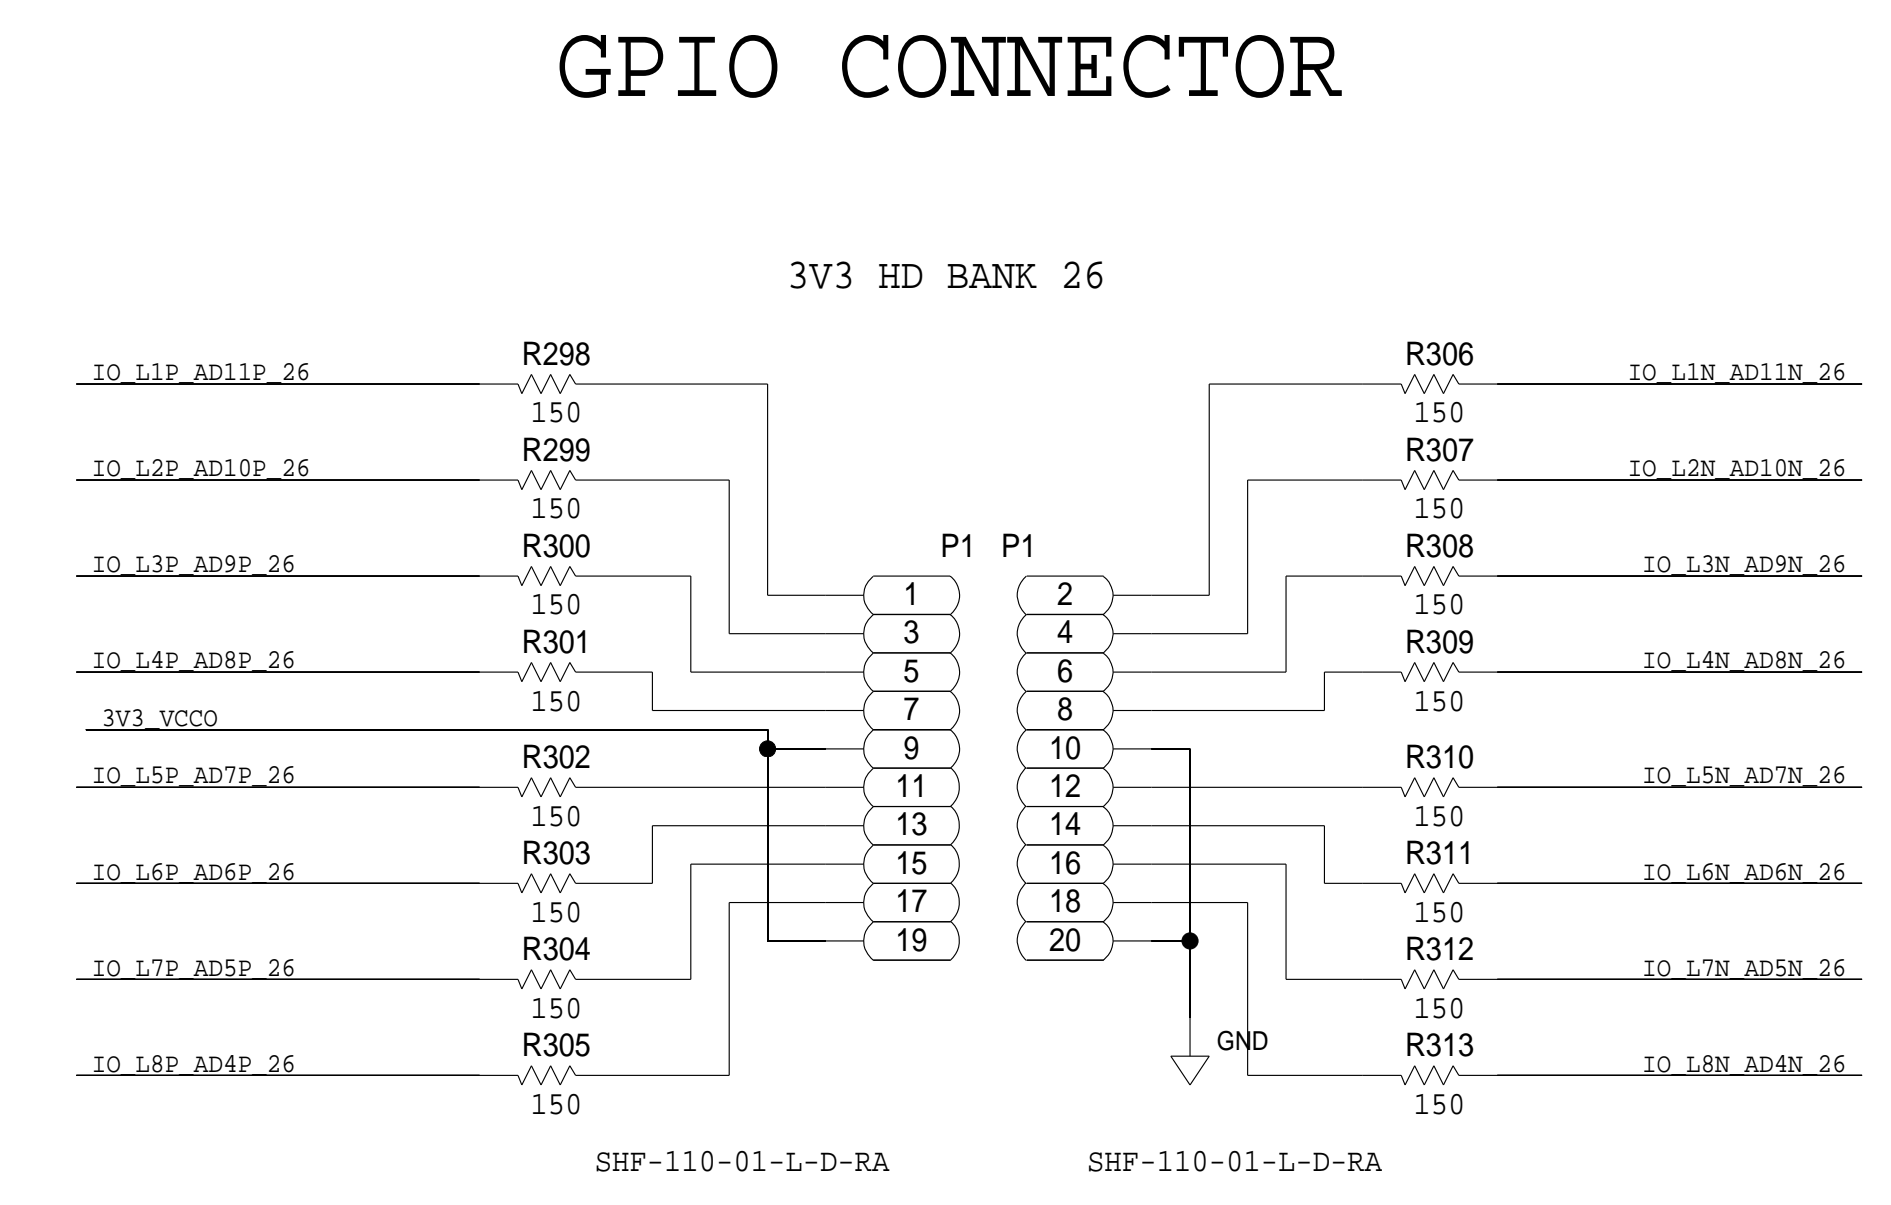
GPIO CONNECTOR

3V3 HD BANK 26

IO_L1P_AD11P_26
R298
150
IO_L2P_AD10P_26
R299
150
IO_L3P_AD9P_26
R300
150
IO_L4P_AD8P_26
R301
150
3V3_VCCO
IO_L5P_AD7P_26
R302
150
IO_L6P_AD6P_26
R303
150
IO_L7P_AD5P_26
R304
150
IO_L8P_AD4P_26
R305
150

P1 P1

1
3
5
7
9
11
13
15
17
19

2
4
6
8
10
12
14
16
18
20

GND

R306
150
IO_L1N_AD11N_26
R307
150
IO_L2N_AD10N_26
R308
150
IO_L3N_AD9N_26
R309
150
IO_L4N_AD8N_26
R310
150
IO_L5N_AD7N_26
R311
150
IO_L6N_AD6N_26
R312
150
IO_L7N_AD5N_26
R313
150
IO_L8N_AD4N_26

SHF-110-01-L-D-RA
SHF-110-01-L-D-RA